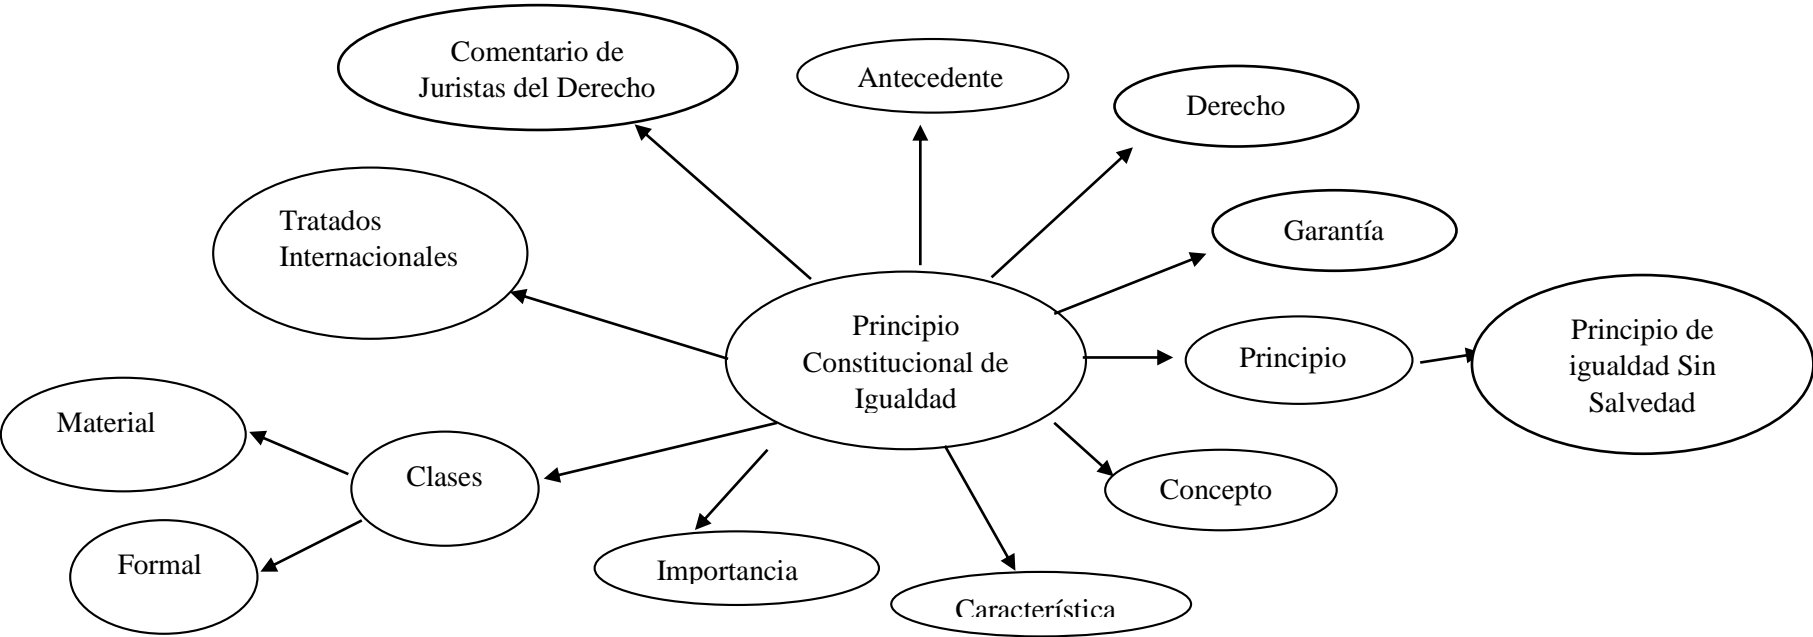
Comentario de Juristas del Derecho

Antecedente

Derecho

Tratados Internacionales

Garantía

Principio Constitucional de Igualdad

Principio

Principio de igualdad Sin Salvedad

Material

Clases

Formal

Importancia

Característica

Concepto